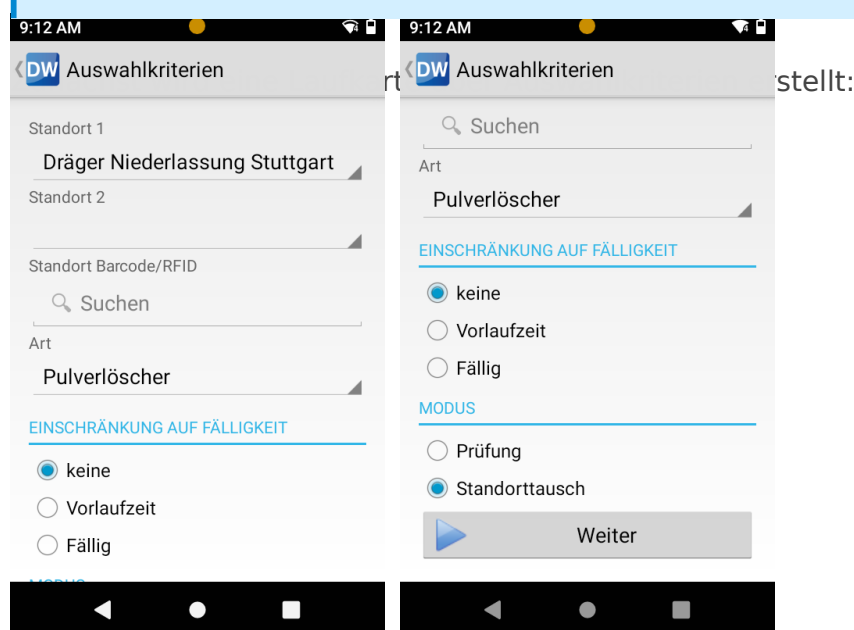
9:12 AM

DW Auswahlkriterien

Standort 1

Dräger Niederlassung Stuttgart

Standort 2

Standort Barcode/RFID

Suchen

Art

Pulverlöscher

EINSCHRÄNKUNG AUF FÄLLIGKEIT

keine

Vorlaufzeit

Fällig

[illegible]

rt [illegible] rstellt:

9:12 AM

DW Auswahlkriterien

Suchen

Art

Pulverlöscher

EINSCHRÄNKUNG AUF FÄLLIGKEIT

keine

Vorlaufzeit

Fällig

MODUS

Prüfung

Standorttausch

Weiter